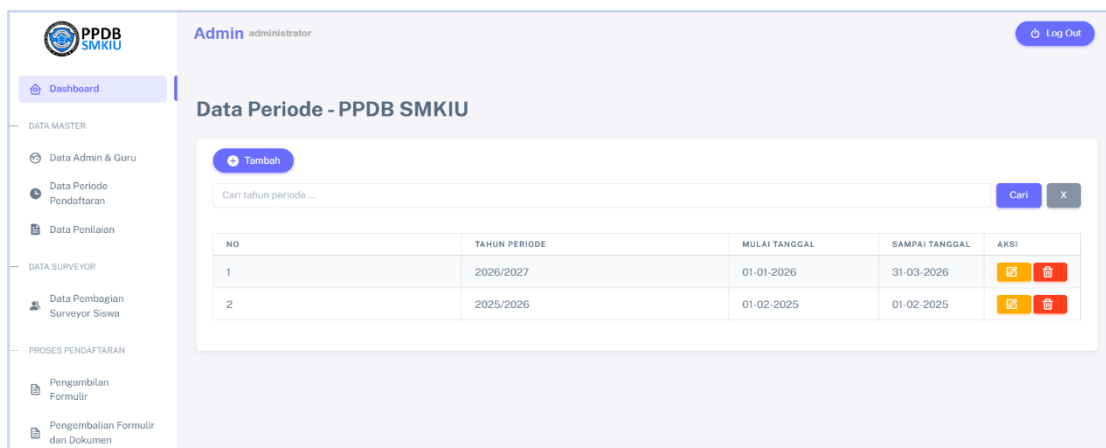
PPDB SMKIU

Dashboard

DATA MASTER

Data Admin & Guru

Data Periode Pendaftaran

Data Penilaian

DATA SURVEYOR

Data Pembagian Surveyor Siswa

PROSES PENDAFTARAN

Pengambilan Formulir

Pengembalian Formulir dan Dokumen

Admin administrator

Log Out

Data Periode - PPDB SMKIU

Tambah

Cari tahun periode ...

Cari

X

| NO | TAHUN PERIODE | MULAI TANGGAL | SAMPAI TANGGAL | AKSI |
|---|---|---|---|---|
| 1 | 2026/2027 | 01-01-2026 | 31-03-2026 | |
| 2 | 2025/2026 | 01-02-2025 | 01-02-2025 | |